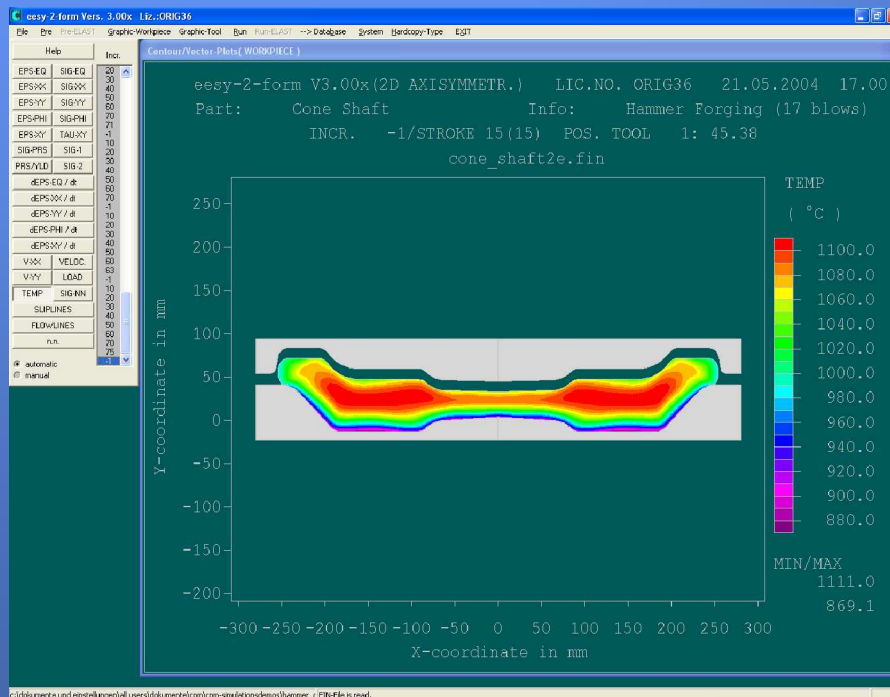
eesy-2-form Vers. 3.00x Liz.:ORIG36

File Pre Pre-ELAST Graphic-Workpiece Graphic-Tool Run Run-ELAST --> Database System Hardcopy-Type EXIT

Help

Incr.

EPS-EQ SIG-EQ
EPS-XX SIG-XX
EPS-YY SIG-YY
EPS-PHI SIG-PHI
EPS-XY TAU-XY
SIG-PRS SIG-1
PRS/YLD SIG-2
dEPS-EQ / dt
dEPS-XX / dt
dEPS-YY / dt
dEPS-PHI / dt
dEPS-XY / dt
V-XX VELOC.
V-YY LOAD
TEMP SIG-NN
SLIPLINES
FLOWLINES
n.n.

20 30 40 50 60 70 -1 10 20 30 40 50 60 70 -1 10 20 30 40 50 60 63 -1 10 20 30 40 50 60 70 75 -1

automatic
manual

Contour/Vector-Plots( WORKPIECE )

eesy-2-form V3.00x(2D AXISYMMETR.) LIC.NO. ORIG36 21.05.2004 17.00
Part: Cone Shaft Info: Hammer Forging (17 blows)
INCR. -1/STROKE 15(15) POS. TOOL 1: 45.38
cone_shaft2e.fin

TEMP
( °C )
1100.0
1080.0
1060.0
1040.0
1020.0
1000.0
980.0
960.0
940.0
920.0
900.0
880.0

MIN/MAX
1111.0
869.1

250
200
150
100
50
0
-50
-100
-150
-200

Y-coordinate in mm

-300 -250 -200 -150 -100 -50 0 50 100 150 200 250 300
X-coordinate in mm

c:\dokumente und einstellungen\all users\dokumente\com\com-simulationsdemos\hammer - / FIN-File is read.